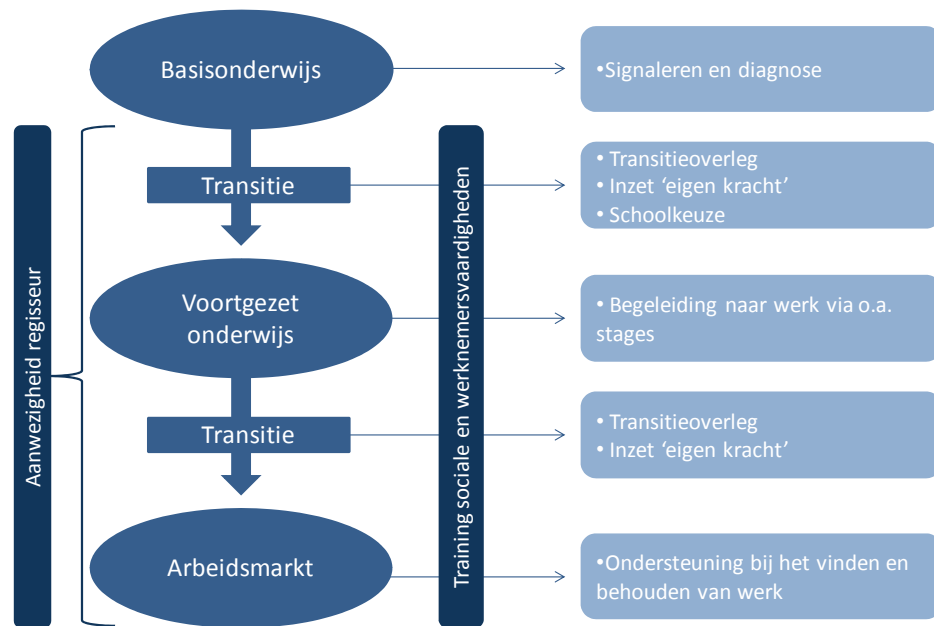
Basisonderwijs

•Signaleren en diagnose

Aanwezigheid regisseur

Transitie

Training sociale en werknemersvaardigheden

• Transitieoverleg
• Inzet 'eigen kracht'
• Schoolkeuze

Voortgezet onderwijs

• Begeleiding naar werk via o.a. stages

Transitie

• Transitieoverleg
• Inzet 'eigen kracht'

Arbeidsmarkt

•Ondersteuning bij het vinden en behouden van werk